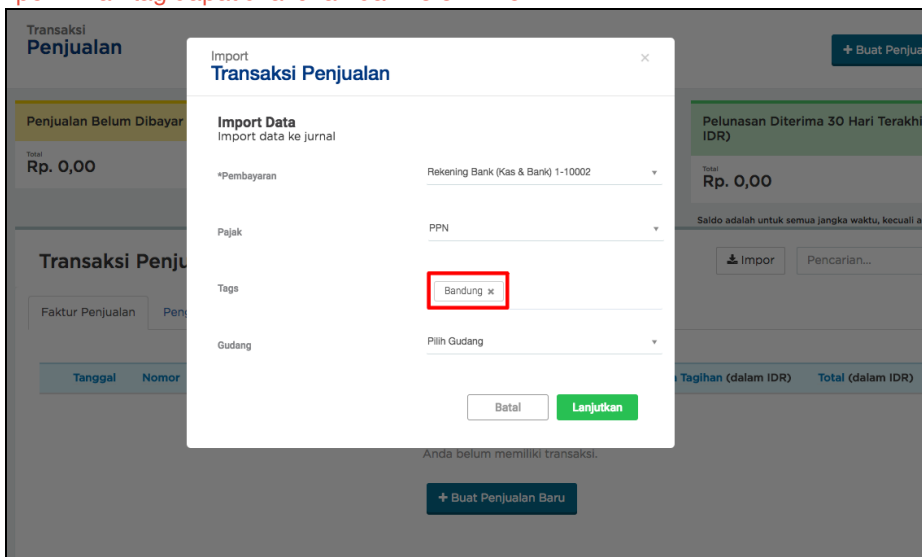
Transaksi
Penjualan

+ Buat Penju

Penjualan Belum Dibayar

Total
Rp. 0,00

Pelunasan Diterima 30 Hari Terakhi IDR)

Total
Rp. 0,00

Saldo adalah untuk semua jangka waktu, kecuali a

Transaksi Penju

Impor

Pencarian...

Faktur Penjualan

Pen

Tanggal

Nomor

Tagihan (dalam IDR)

Total (dalam IDR)

Anda belum memiliki transaksi.

+ Buat Penjualan Baru

Import
Transaksi Penjualan

×

Import Data
Import data ke jurnal

*Pembayaran

Rekening Bank (Kas & Bank) 1-10002

Pajak

PPN

Tags

Bandung ×

Gudang

Pilih Gudang

Batal

Lanjutkan